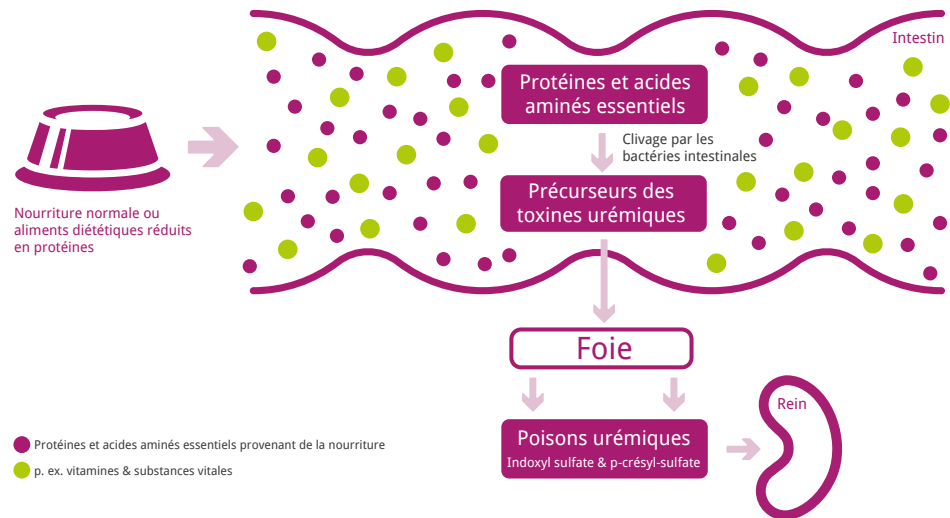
Intestin

Protéines et acides aminés essentiels

Clivage par les bactéries intestinales

Précurseurs des toxines urémiques

Nourriture normale ou aliments diététiques réduits en protéines

Foie

Poisons urémiques
Indoxyl sulfate & p-crésyl-sulfate

Rein

Protéines et acides aminés essentiels provenant de la nourriture
p. ex. vitamines & substances vitales